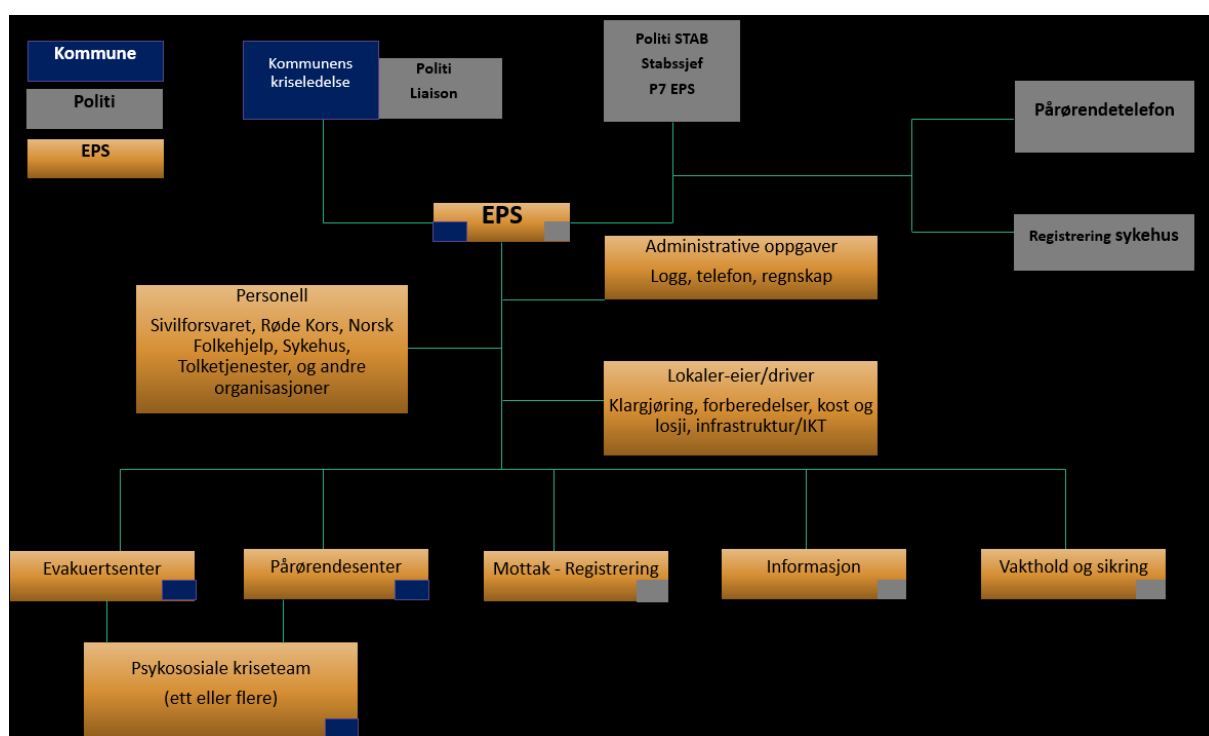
Kommune

Politi

EPS

Kommunens kriseledelse

Politi Liaison

Politi STAB
Stabssjef
P7 EPS

Pårørendetelefon

Registrering sykehus

EPS

Administrative oppgaver
Logg, telefon, regnskap

Personell
Sivilforsvaret, Røde Kors, Norsk Folkehjelp, Sykehus, Tolketjenester, og andre organisasjoner

Lokaler-eier/driver
Klargjøring, forberedelser, kost og losji, infrastruktur/IKT

Evakuertsenter

Pårørendesenter

Mottak - Registrering

Informasjon

Vakthold og sikring

Psykosoiale kriseteam
(ett eller flere)